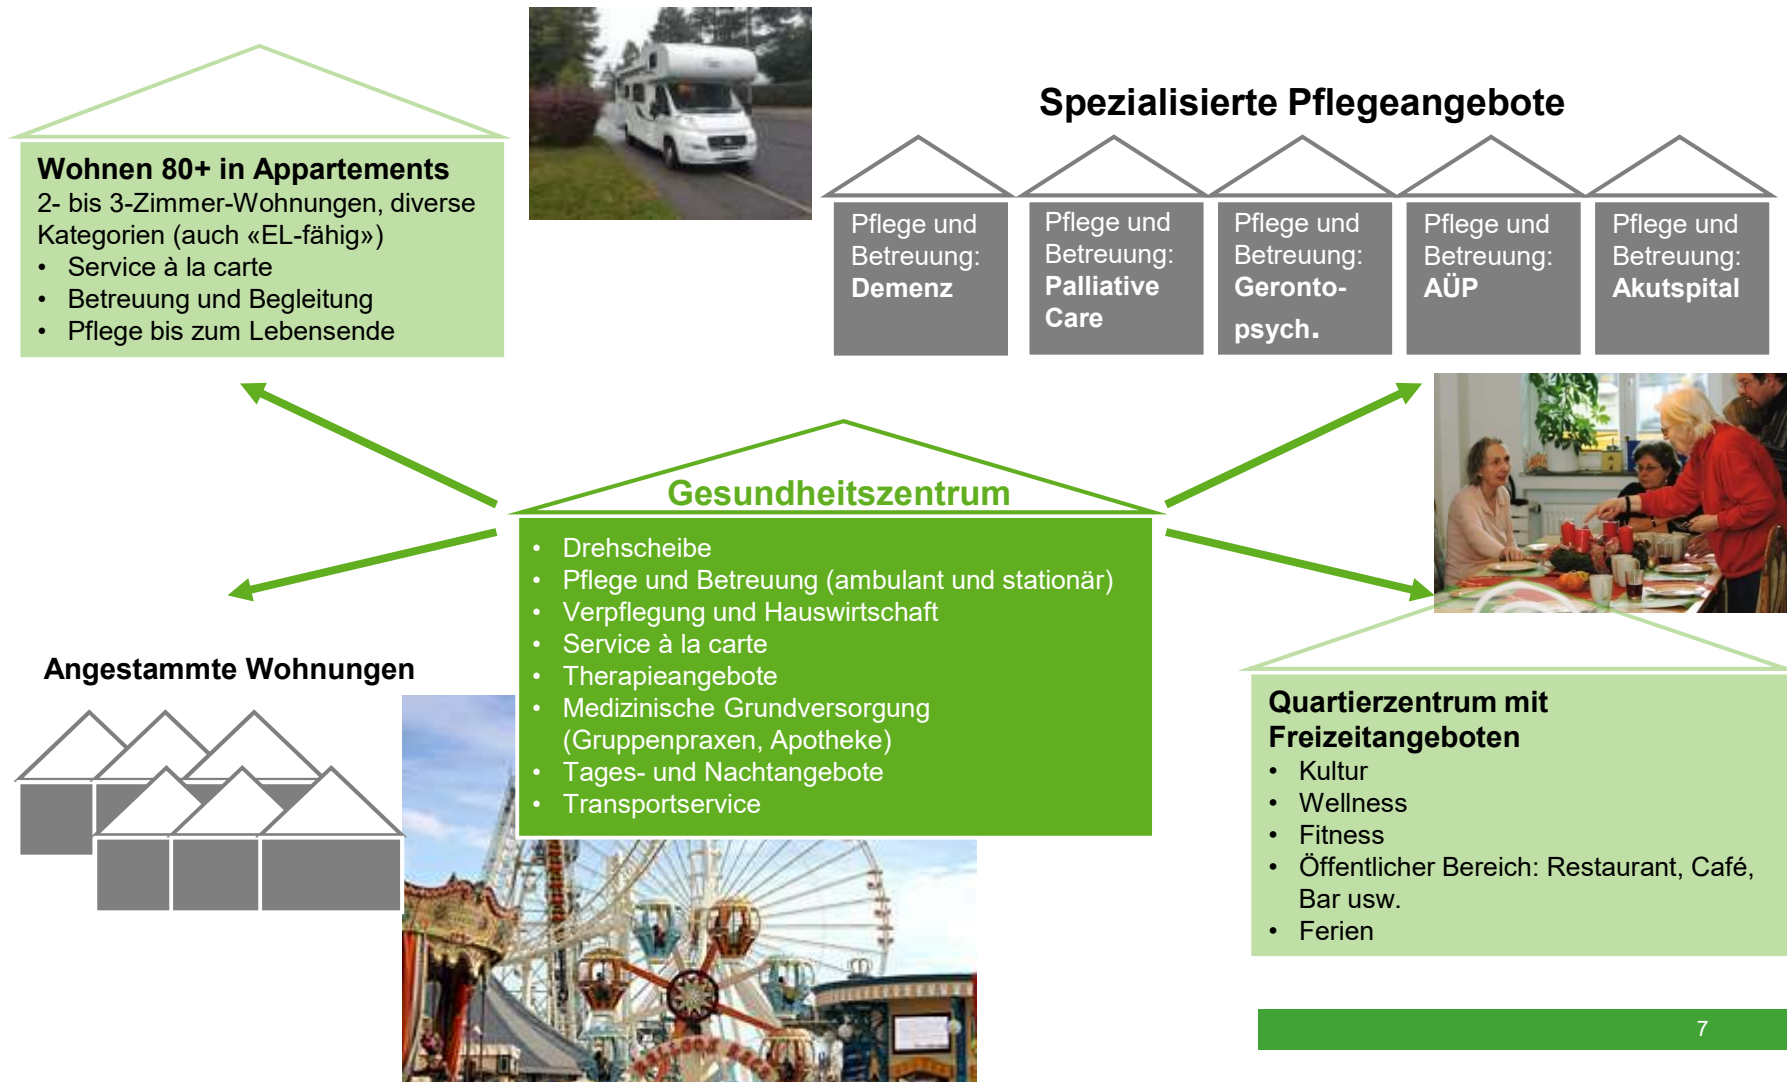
Wohnen 80+ in Appartements
2- bis 3-Zimmer-Wohnungen, diverse Kategorien (auch «EL-fähig»)
• Service à la carte
• Betreuung und Begleitung
• Pflege bis zum Lebensende

Spezialisierte Pflegeangebote

Pflege und Betreuung: Demenz

Pflege und Betreuung: Palliative Care

Pflege und Betreuung: Geronto-psych.

Pflege und Betreuung: AÜP

Pflege und Betreuung: Akutspital

Gesundheitszentrum
• Drehscheibe
• Pflege und Betreuung (ambulant und stationär)
• Verpflegung und Hauswirtschaft
• Service à la carte
• Therapieangebote
• Medizinische Grundversorgung (Gruppenpraxen, Apotheke)
• Tages- und Nachtangebote
• Transportservice

Angestammte Wohnungen

Quartierzentrum mit Freizeitangeboten
• Kultur
• Wellness
• Fitness
• Öffentlicher Bereich: Restaurant, Café, Bar usw.
• Ferien

7